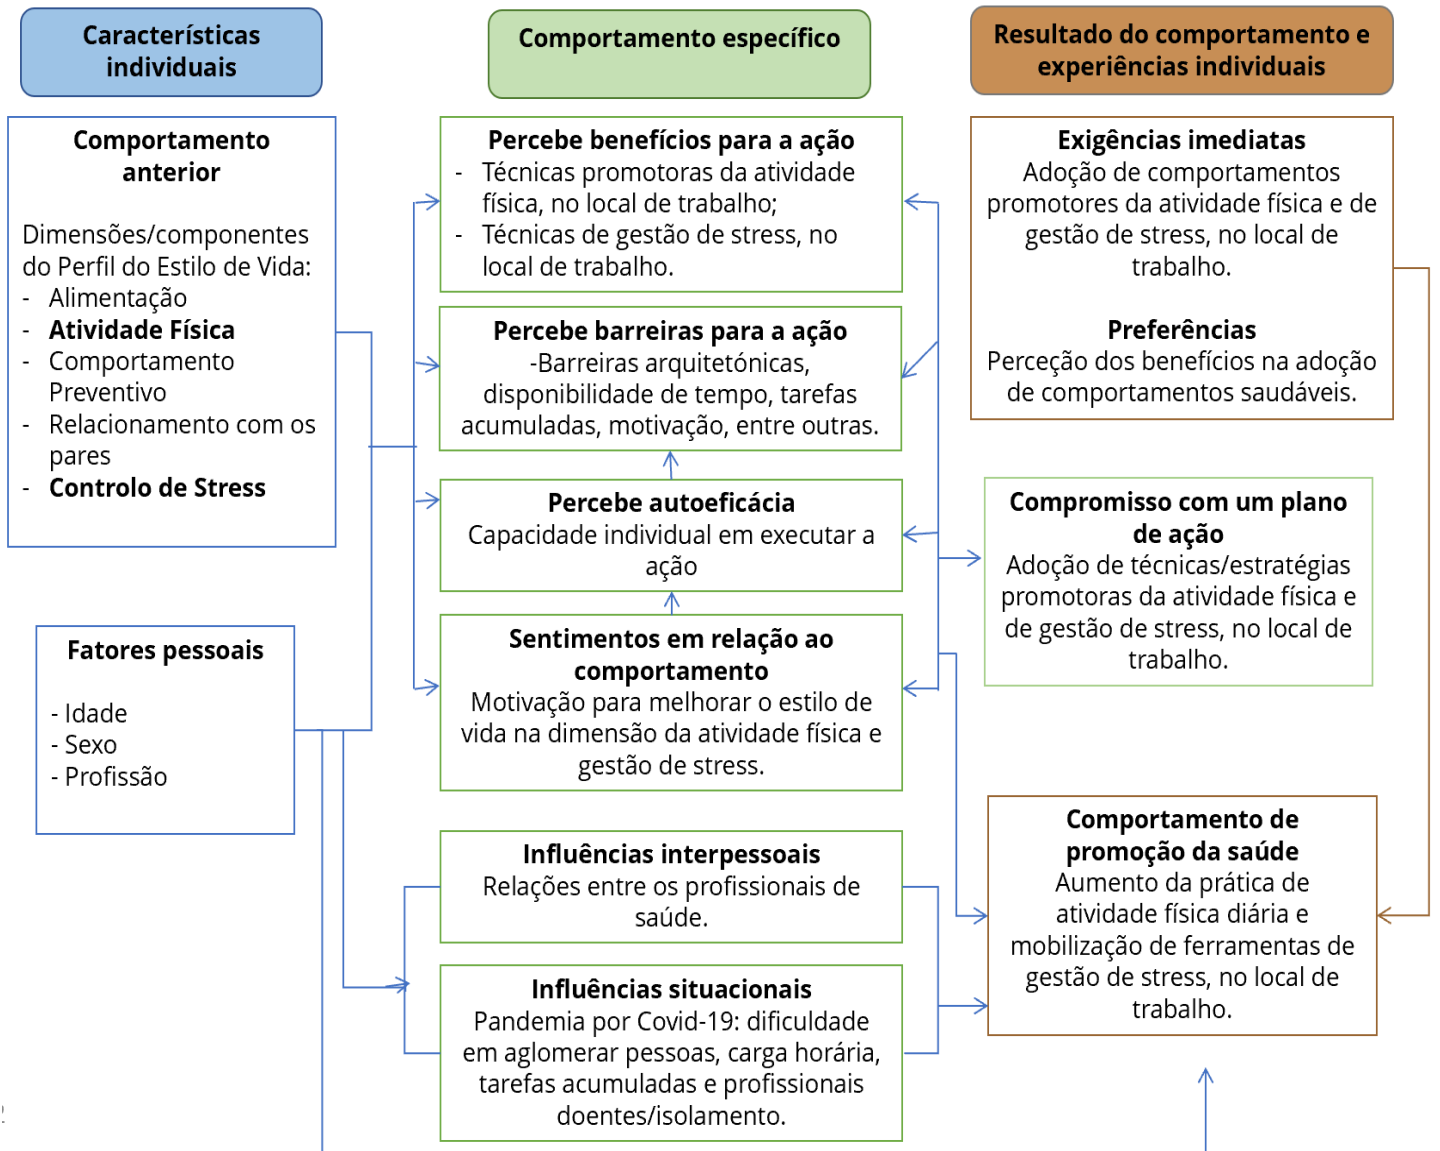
Características individuais

Comportamento específico

Resultado do comportamento e experiências individuais

Comportamento anterior

Dimensões/componentes do Perfil do Estilo de Vida:
- Alimentação
- **Atividade Física**
- Comportamento Preventivo
- Relacionamento com os pares
- **Controlo de Stress**

Fatores pessoais

- Idade
- Sexo
- Profissão

Percebe benefícios para a ação
- Técnicas promotoras da atividade física, no local de trabalho;
- Técnicas de gestão de stress, no local de trabalho.

Percebe barreiras para a ação
-Barreiras arquitetónicas, disponibilidade de tempo, tarefas acumuladas, motivação, entre outras.

Percebe autoeficácia
Capacidade individual em executar a ação

Sentimentos em relação ao comportamento
Motivação para melhorar o estilo de vida na dimensão da atividade física e gestão de stress.

Influências interpessoais
Relações entre os profissionais de saúde.

Influências situacionais
Pandemia por Covid-19: dificuldade em aglomerar pessoas, carga horária, tarefas acumuladas e profissionais doentes/isolamento.

Exigências imediatas
Adoção de comportamentos promotores da atividade física e de gestão de stress, no local de trabalho.

Preferências
Perceção dos benefícios na adoção de comportamentos saudáveis.

Compromisso com um plano de ação
Adoção de técnicas/estratégias promotoras da atividade física e de gestão de stress, no local de trabalho.

Comportamento de promoção da saúde
Aumento da prática de atividade física diária e mobilização de ferramentas de gestão de stress, no local de trabalho.